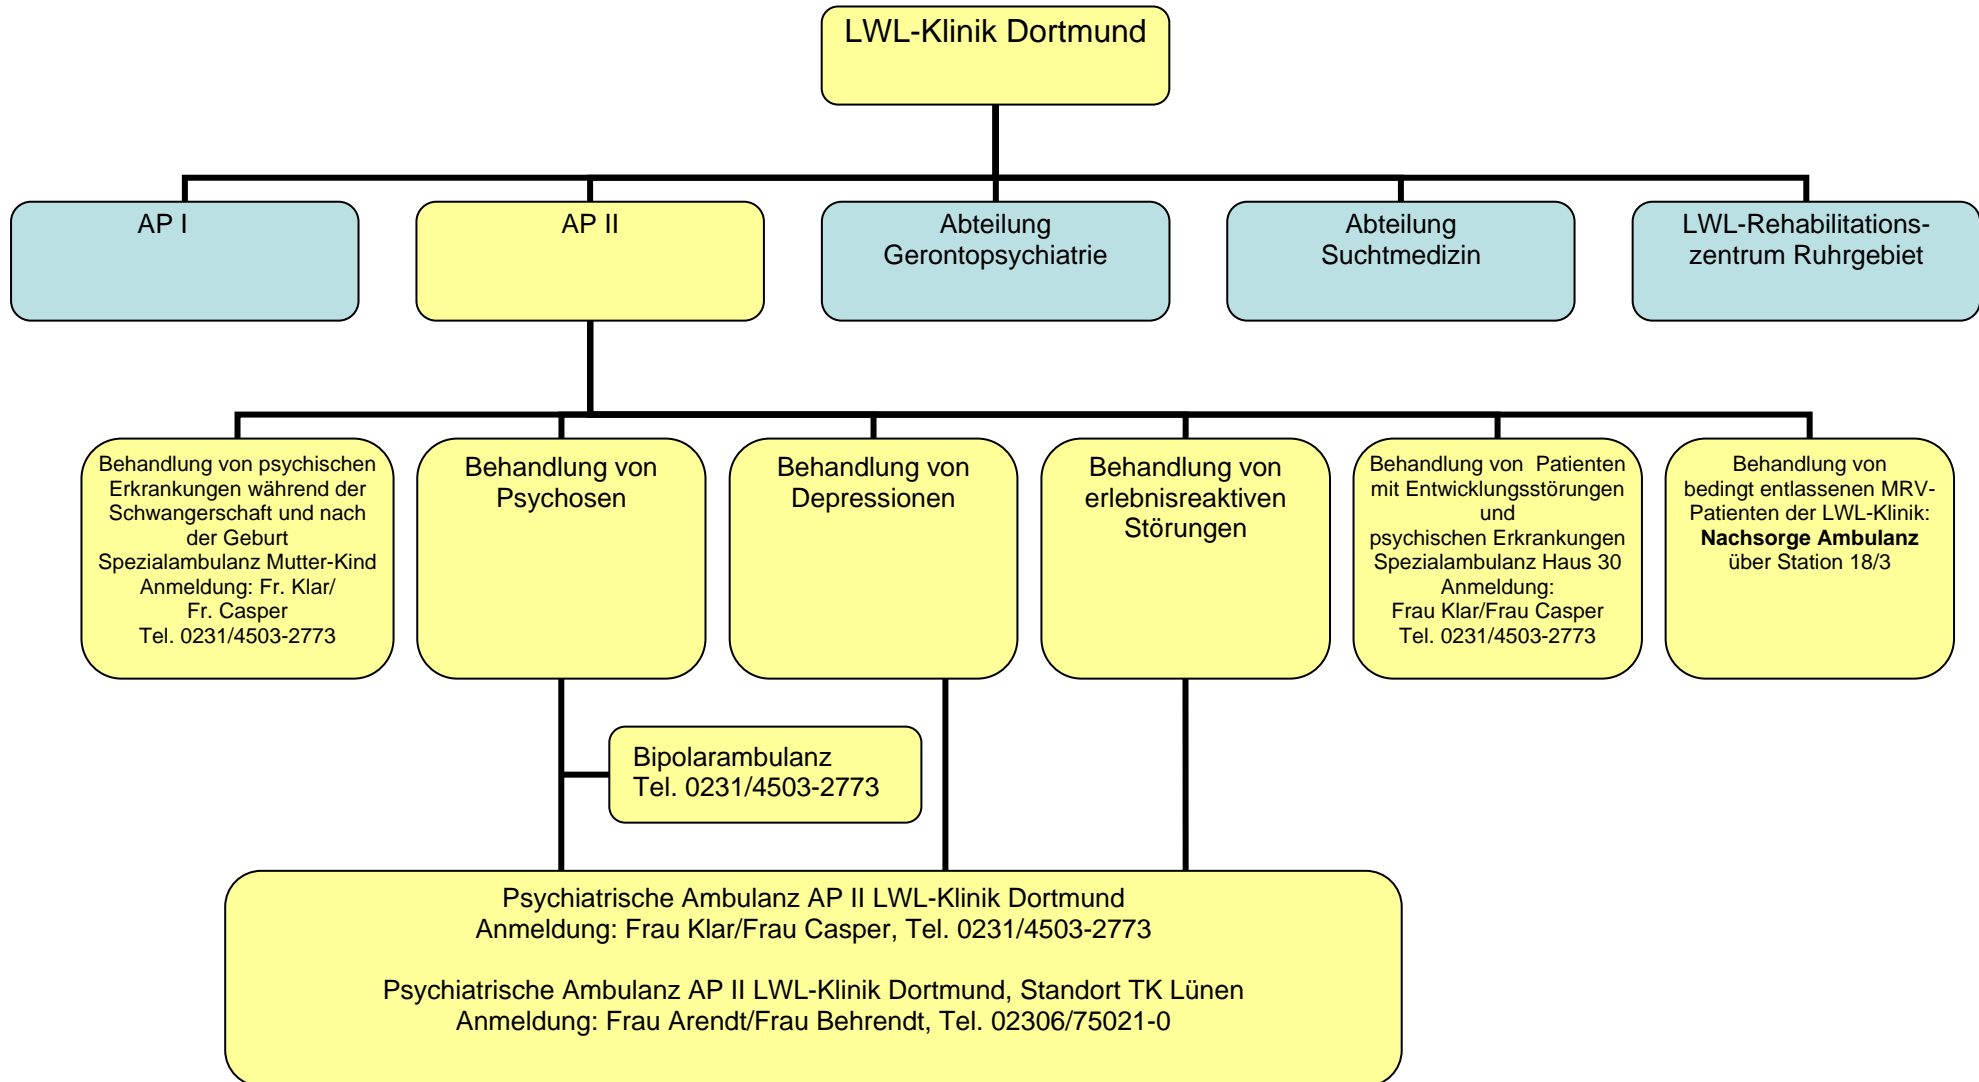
LWL-Klinik Dortmund

AP I

AP II

Abteilung Gerontopsychiatrie

Abteilung Suchtmedizin

LWL-Rehabilitationszentrum Ruhrgebiet

Behandlung von psychischen Erkrankungen während der Schwangerschaft und nach der Geburt
Spezialambulanz Mutter-Kind
Anmeldung: Fr. Klar/ Fr. Casper
Tel. 0231/4503-2773

Behandlung von Psychosen

Behandlung von Depressionen

Behandlung von erlebnisreaktiven Störungen

Behandlung von Patienten mit Entwicklungsstörungen und psychischen Erkrankungen
Spezialambulanz Haus 30
Anmeldung:
Frau Klar/Frau Casper
Tel. 0231/4503-2773

Behandlung von bedingt entlassenen MRV-Patienten der LWL-Klinik:
**Nachsorge Ambulanz**
über Station 18/3

Bipolarambulanz
Tel. 0231/4503-2773

Psychiatrische Ambulanz AP II LWL-Klinik Dortmund
Anmeldung: Frau Klar/Frau Casper, Tel. 0231/4503-2773

Psychiatrische Ambulanz AP II LWL-Klinik Dortmund, Standort TK Lünen
Anmeldung: Frau Arendt/Frau Behrendt, Tel. 02306/75021-0